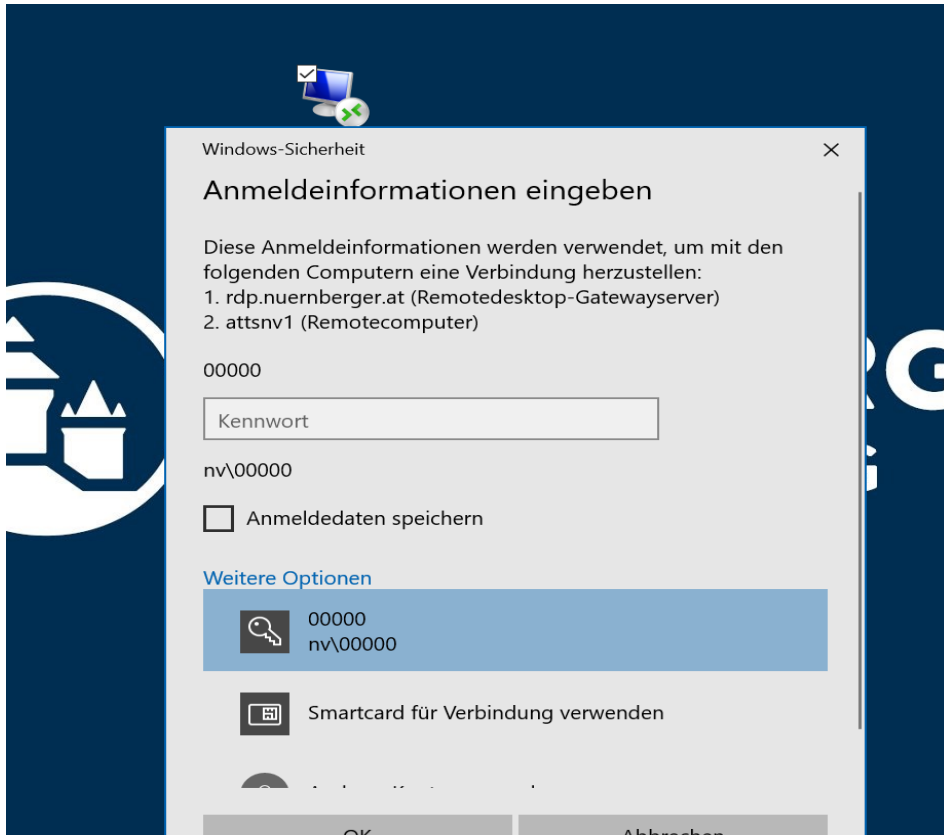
Windows-Sicherheit

Anmeldeinformationen eingeben

Diese Anmeldeinformationen werden verwendet, um mit den folgenden Computern eine Verbindung herzustellen:
1. rdp.nuernberger.at (Remotedesktop-Gatewayserver)
2. attsnv1 (Remotecomputer)

00000

Kennwort

nv\00000

Anmeldedaten speichern

Weitere Optionen

00000
nv\00000

Smartcard für Verbindung verwenden

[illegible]

OK

Abbrechen